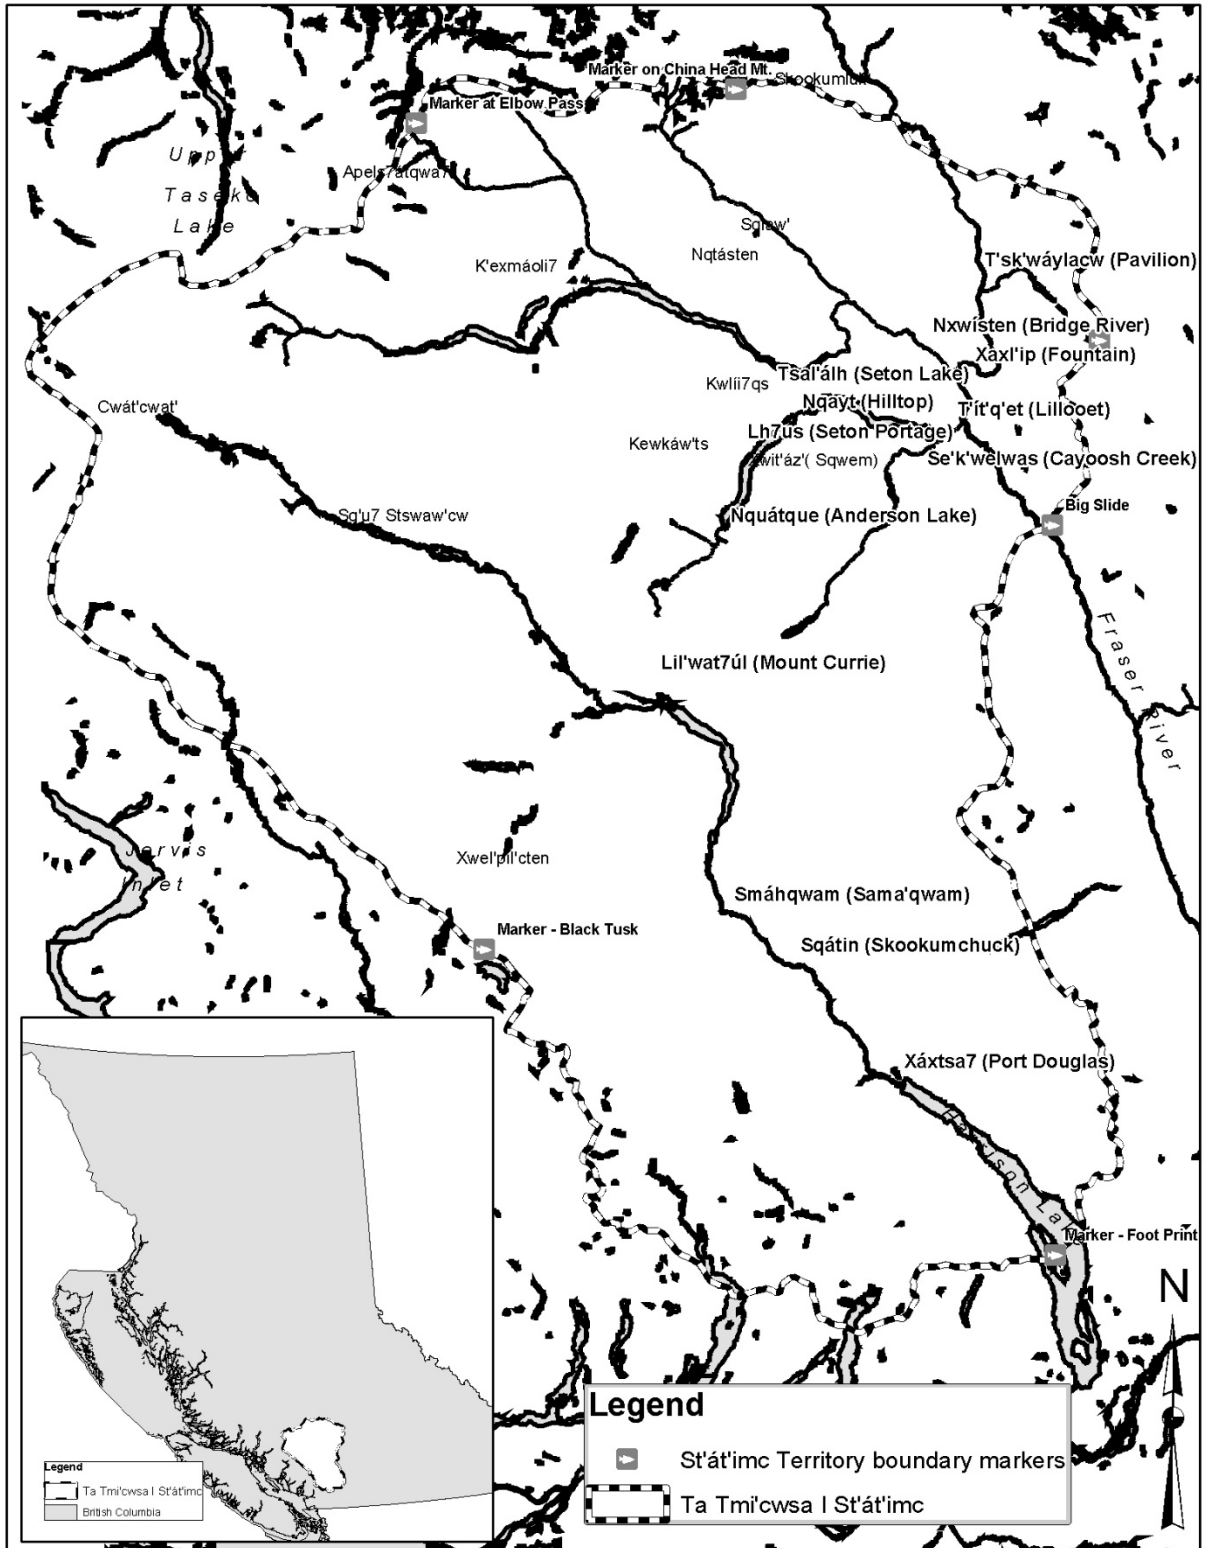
Marker on China Head Mt.
Skookumluk
Marker at Elbow Pass
Upp
Taseko
Lake
Apels7atqwa7
Sqlaw'
Nqtásten
K'exmáoli7
T'sk'wáylacw (Pavilion)
Nxwísten (Bridge River)
Xaxl'ip (Fountain)
Kwlíi7qs
Tsal'álh (Seton Lake)
Nqayt (Hilltop)
Cwát'cwat'
T'it'q'et (Lillooet)
Lh7us (Seton Portage)
Kewkáw'ts
Swit'áz'( Sqwem)
Se'k'welwas (Cayoosh Creek)
Big Slide
Sg'u7 Stswaw'cw
Nquátque (Anderson Lake)
Fraser River
Lil'wat7úl (Mount Currie)
Jervis Inlet
Xwel'pil'cten
Smáhqwam (Sama'qwam)
Marker - Black Tusk
Sqátin (Skookumchuck)
Xáxtsa7 (Port Douglas)
Harrison Lake
Marker - Foot Print
N
Legend
Ta Tmi'cwsa I St'át'imc
British Columbia
Legend
St'át'imc Territory boundary markers
Ta Tmi'cwsa I St'át'imc